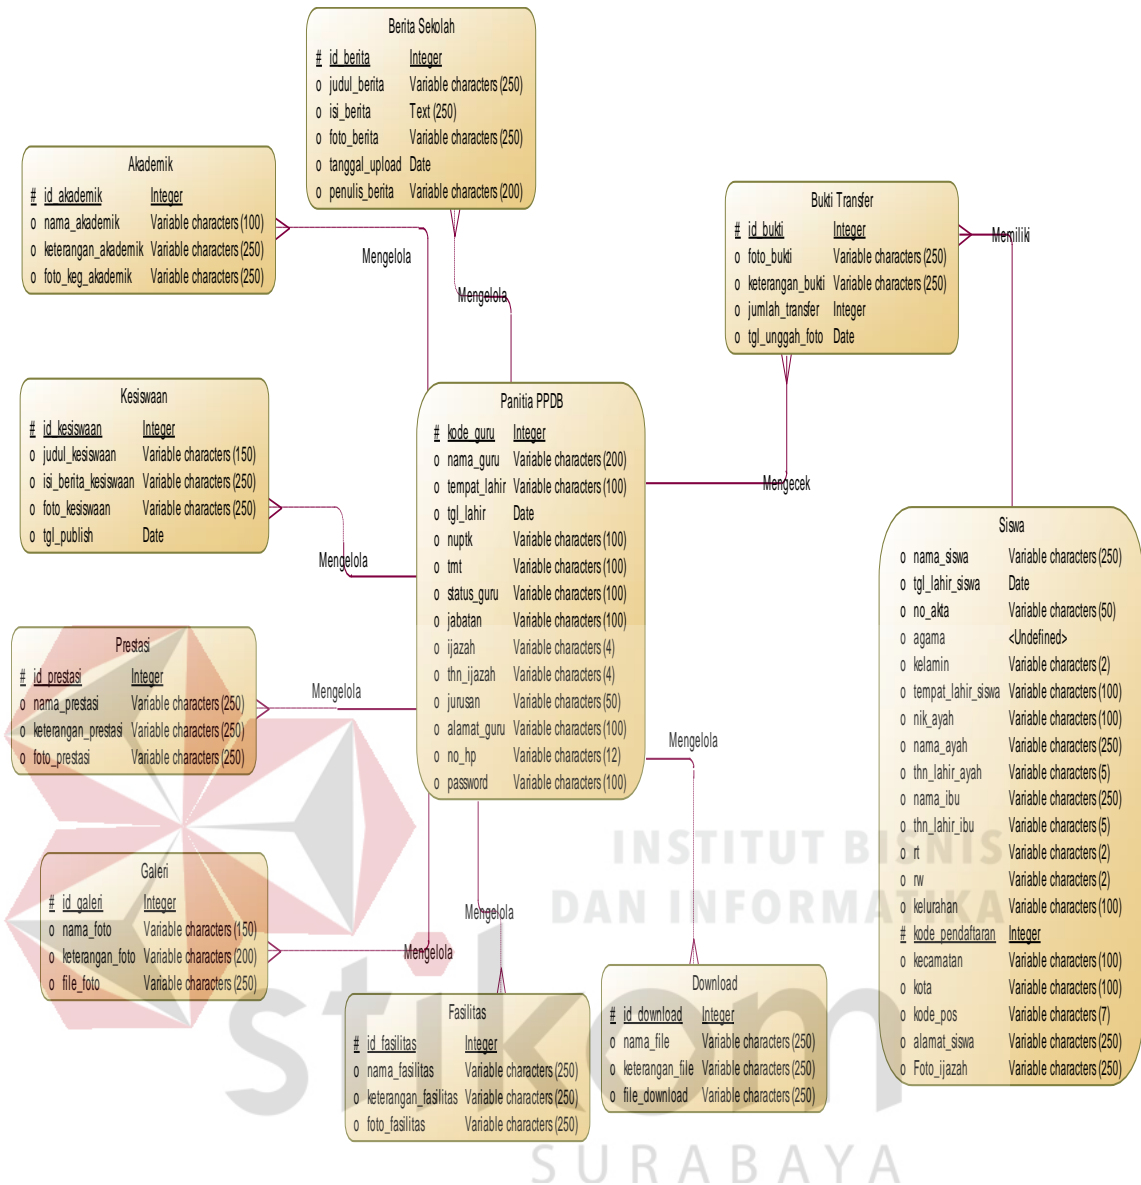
Berita Sekolah

| # | id_berita | Integer |
|---|---|---|
| o | judul_berita | Variable characters (250) |
| o | isi_berita | Text (250) |
| o | foto_berita | Variable characters (250) |
| o | tanggal_upload | Date |
| o | penulis_berita | Variable characters (200) |

Akademik

| # | id_akademik | Integer |
|---|---|---|
| o | nama_akademik | Variable characters (100) |
| o | keterangan_akademik | Variable characters (250) |
| o | foto_keg_akademik | Variable characters (250) |

Mengelola

Mengelola

Bukti Transfer

| # | id_bukti | Integer |
|---|---|---|
| o | foto_bukti | Variable characters (250) |
| o | keterangan_bukti | Variable characters (250) |
| o | jumlah_transfer | Integer |
| o | tgl_unggah_foto | Date |

Memiliki

Kesiswaan

| # | id_kesiswaan | Integer |
|---|---|---|
| o | judul_kesiswaan | Variable characters (150) |
| o | isi_berita_kesiswaan | Variable characters (250) |
| o | foto_kesiswaan | Variable characters (250) |
| o | tgl_publish | Date |

Panitia PPDB

| # | kode_guru | Integer |
|---|---|---|
| o | nama_guru | Variable characters (200) |
| o | tempat_lahir | Variable characters (100) |
| o | tgl_lahir | Date |
| o | nuptk | Variable characters (100) |
| o | tmt | Variable characters (100) |
| o | status_guru | Variable characters (100) |
| o | jabatan | Variable characters (100) |
| o | ijazah | Variable characters (4) |
| o | thn_ijazah | Variable characters (4) |
| o | jurusan | Variable characters (50) |
| o | alamat_guru | Variable characters (100) |
| o | no_hp | Variable characters (12) |
| o | password | Variable characters (100) |

Mengecek

Mengelola

Siswa

| o | nama_siswa | Variable characters (250) |
|---|---|---|
| o | tgl_lahir_siswa | Date |
| o | no_akta | Variable characters (50) |
| o | agama | <Undefined> |
| o | kelamin | Variable characters (2) |
| o | tempat_lahir_siswa | Variable characters (100) |
| o | nik_ayah | Variable characters (100) |
| o | nama_ayah | Variable characters (250) |
| o | thn_lahir_ayah | Variable characters (5) |
| o | nama_ibu | Variable characters (250) |
| o | thn_lahir_ibu | Variable characters (5) |
| o | rt | Variable characters (2) |
| o | rw | Variable characters (2) |
| o | kelurahan | Variable characters (100) |
| # | kode_pendaftaran | Integer |
| o | kecamatan | Variable characters (100) |
| o | kota | Variable characters (100) |
| o | kode_pos | Variable characters (7) |
| o | alamat_siswa | Variable characters (250) |
| o | Foto_ijazah | Variable characters (250) |

Prestasi

| # | id_prestasi | Integer |
|---|---|---|
| o | nama_prestasi | Variable characters (250) |
| o | keterangan_prestasi | Variable characters (250) |
| o | foto_prestasi | Variable characters (250) |

Mengelola

Mengelola

Galeri

| # | id_galeri | Integer |
|---|---|---|
| o | nama_foto | Variable characters (150) |
| o | keterangan_foto | Variable characters (200) |
| o | file_foto | Variable characters (250) |

Mengelola

Mengelola

Fasilitas

| # | id_fasilitas | Integer |
|---|---|---|
| o | nama_fasilitas | Variable characters (250) |
| o | keterangan_fasilitas | Variable characters (250) |
| o | foto_fasilitas | Variable characters (250) |

Download

| # | id_download | Integer |
|---|---|---|
| o | nama_file | Variable characters (250) |
| o | keterangan_file | Variable characters (250) |
| o | file_download | Variable characters (250) |

INSTITUT BISNIS DAN INFORMATIKA
stikom
SURABAYA